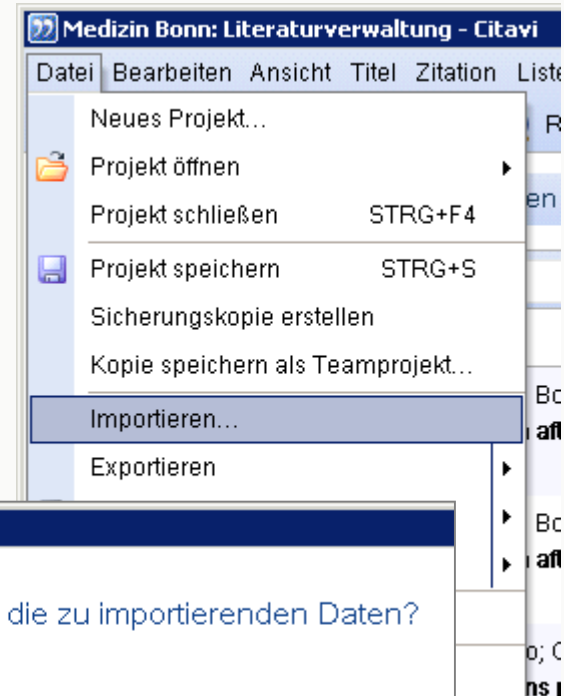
Medizin Bonn: Literaturverwaltung - Citavi

Datei Bearbeiten Ansicht Titel Zitation Liste

Neues Projekt...

Projekt öffnen

Projekt schließen STRG+F4

Projekt speichern STRG+S

Sicherungskopie erstellen

Kopie speichern als Teamprojekt...

Importieren...

Exportieren

R

en

Bo

aft

Bo

aft

o; C

ns

die zu importierenden Daten?